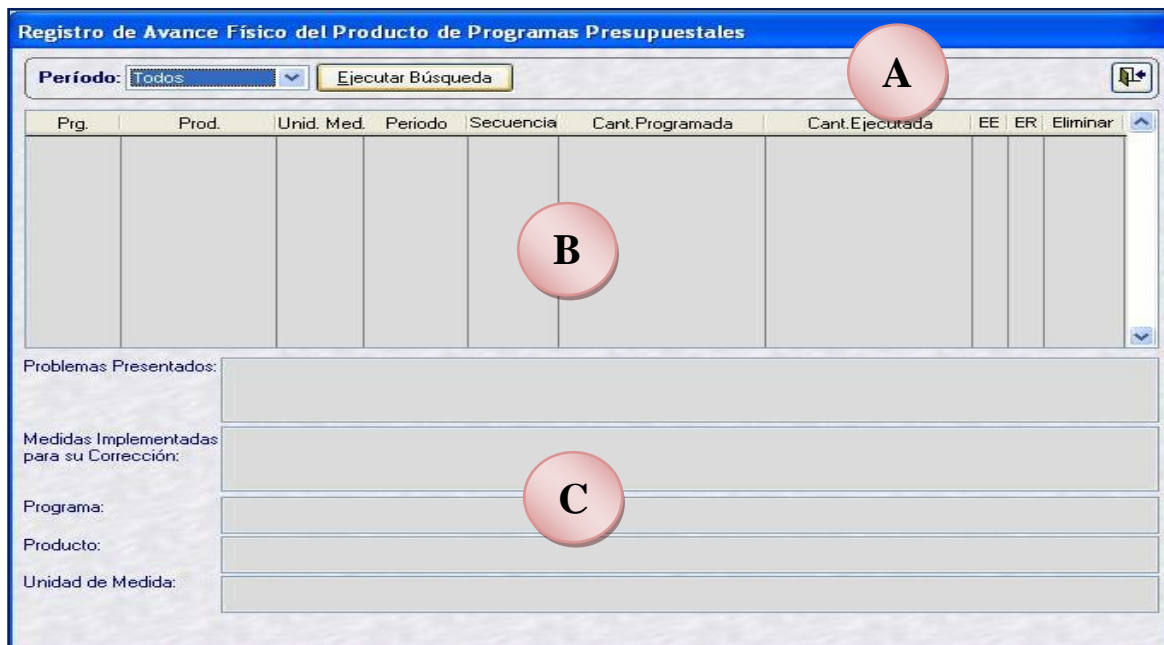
Registro de Avance Físico del Producto de Programas Presupuestales

Período: Todos Ejecutar Búsqueda

A

| Prg. | Prod. | Unid. Med. | Periodo | Secuencia | Cant.Programada | Cant.Ejecutada | EE | ER | Eliminar |
|---|---|---|---|---|---|---|---|---|---|

B

Problemas Presentados:

Medidas Implementadas para su Corrección:

C

Programa:

Producto:

Unidad de Medida: